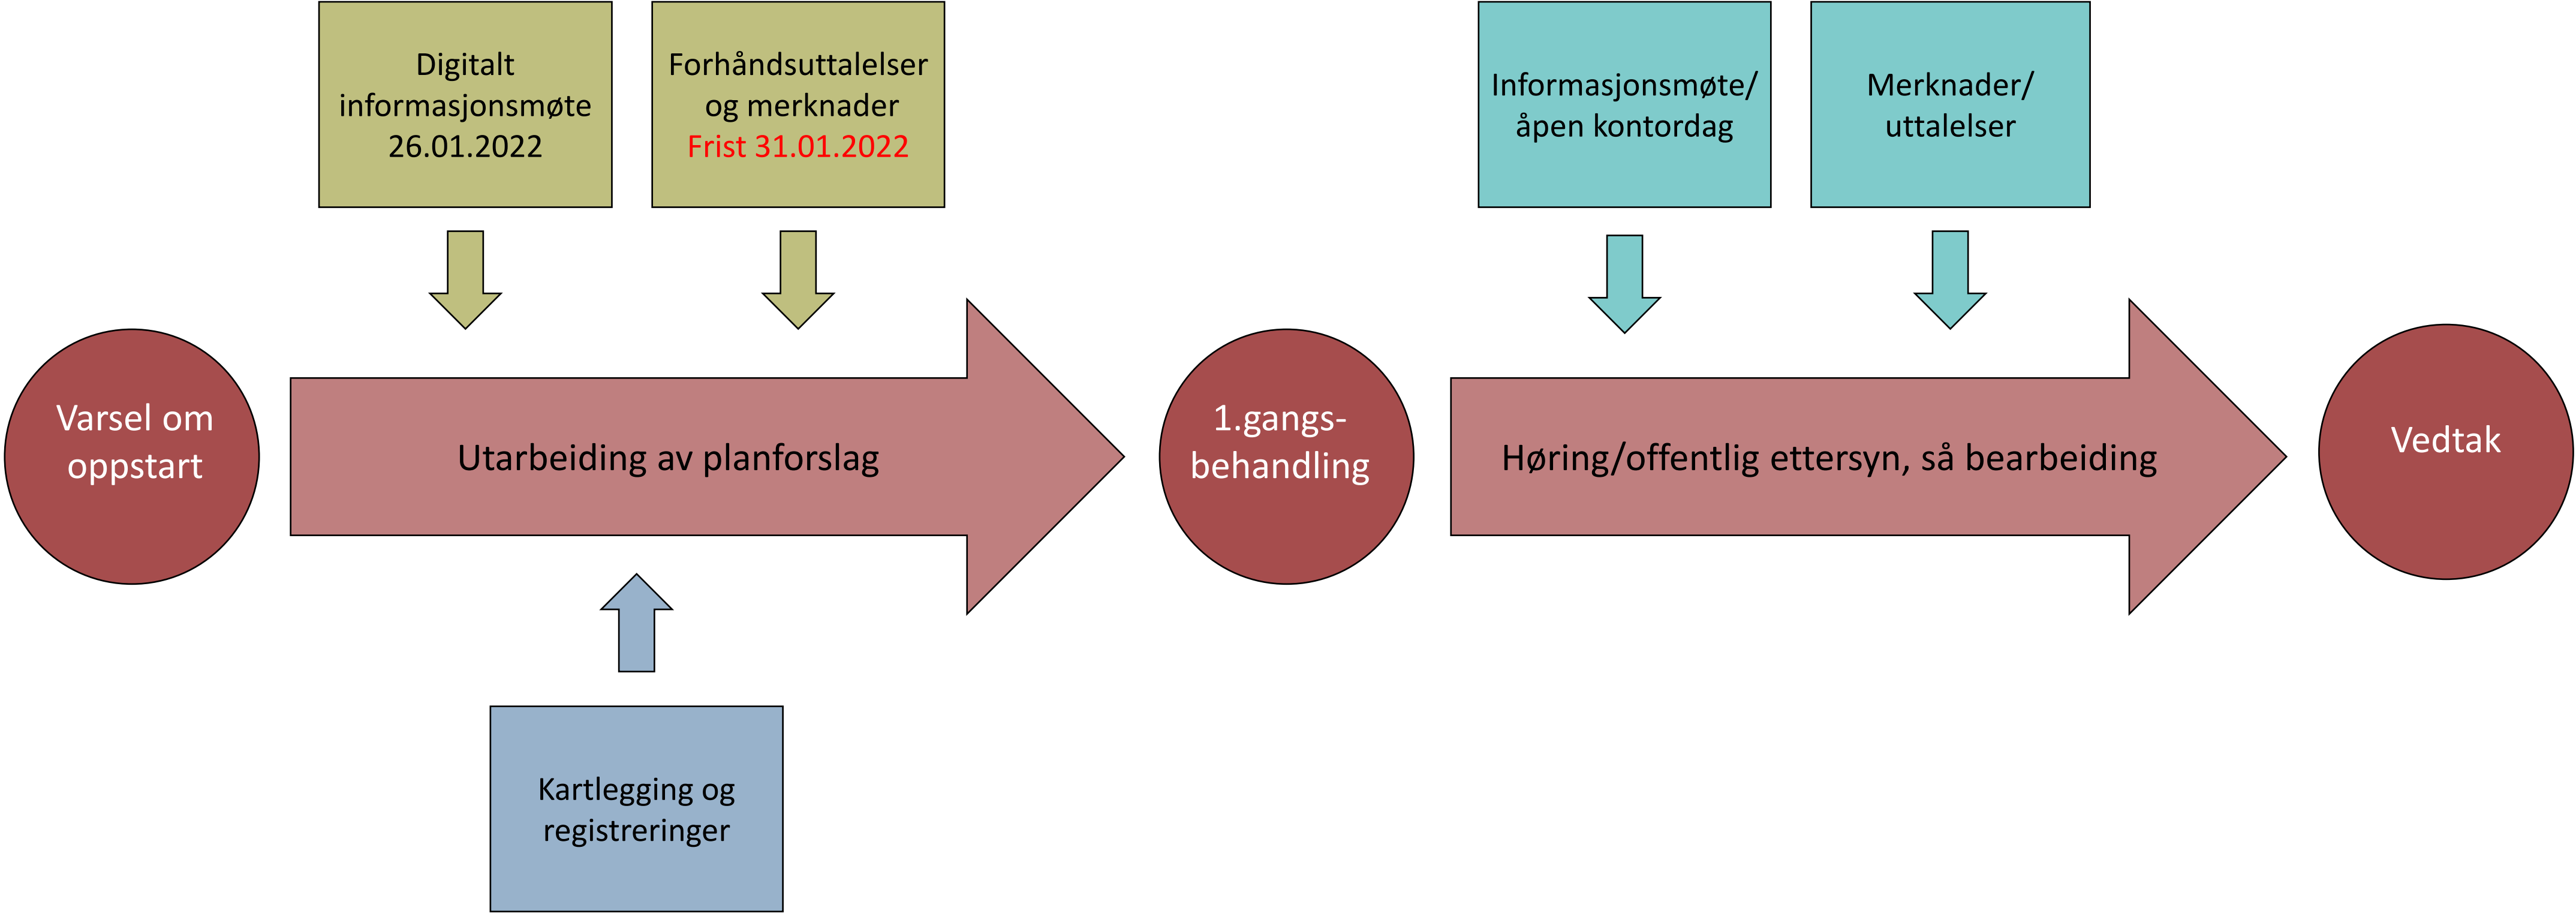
Digitalt informasjonsmøte 26.01.2022

Forhåndsuttalelser og merknader Frist 31.01.2022

Informasjonsmøte/ åpen kontordag

Merknader/ uttalelser

Varsel om oppstart

Utarbeiding av planforslag

1.gangs-behandling

Høring/offentlig ettersyn, så bearbeiding

Vedtak

Kartlegging og registreringer